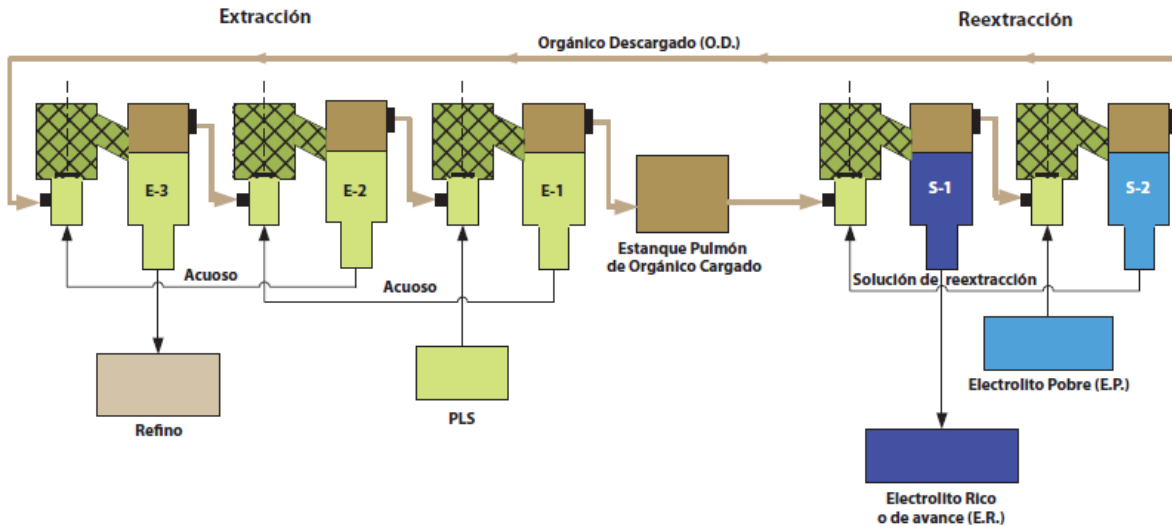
Extracción

Reextracción

Orgánico Descargado (O.D.)

E-3

E-2

E-1

S-1

S-2

Acuoso

Acuoso

Estanque Pulmón de Orgánico Cargado

Solución de reextracción

Refino

PLS

Electrolito Pobre (E.P.)

Electrolito Rico o de avance (E.R.)